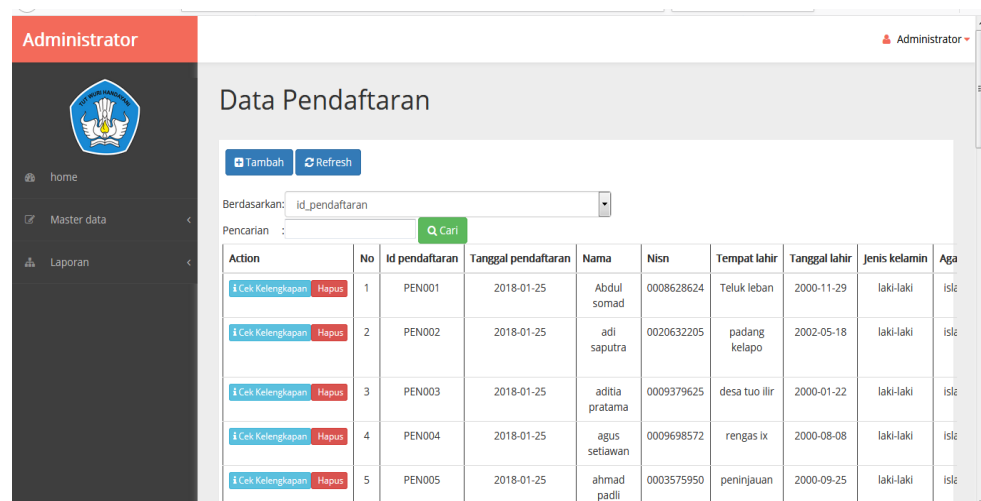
Administrator

Administrator

TUT WURI HANDAYANI

home

Master data

Laporan

Data Pendaftaran

Tambah Refresh

Berdasarkan: id_pendaftaran

Pencarian : Cari

| Action | No | Id pendaftaran | Tanggal pendaftaran | Nama | Nisn | Tempat lahir | Tanggal lahir | Jenis kelamin | Aga |
|---|---|---|---|---|---|---|---|---|---|
| Cek Kelengkapan Hapus | 1 | PEN001 | 2018-01-25 | Abdul somad | 0008628624 | Teluk leban | 2000-11-29 | laki-laki | isla |
| Cek Kelengkapan Hapus | 2 | PEN002 | 2018-01-25 | adi saputra | 0020632205 | padang kelapo | 2002-05-18 | laki-laki | isla |
| Cek Kelengkapan Hapus | 3 | PEN003 | 2018-01-25 | aditia pratama | 0009379625 | desa tuo ilir | 2000-01-22 | laki-laki | isla |
| Cek Kelengkapan Hapus | 4 | PEN004 | 2018-01-25 | agus setiawan | 0009698572 | rengas ix | 2000-08-08 | laki-laki | isla |
| Cek Kelengkapan Hapus | 5 | PEN005 | 2018-01-25 | ahmad padli | 0003575950 | peninjauan | 2000-09-25 | laki-laki | isla |